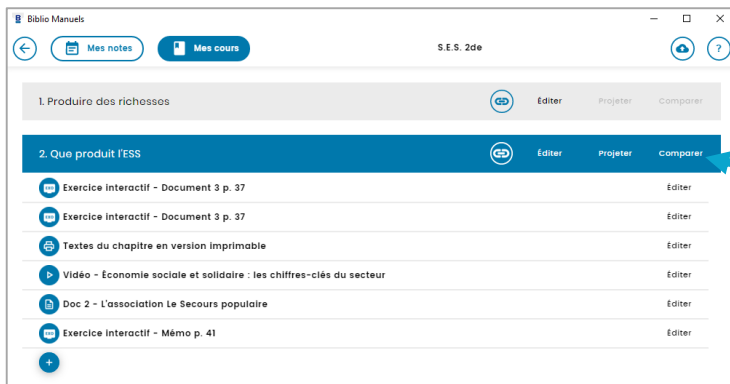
Biblio Manuels

Mes notes
Mes cours
S.E.S. 2de

1. Produire des richesses
Éditer
Projeter
Comparer

2. Que produit l'ESS
Éditer
Projeter
Comparer

Exercice interactif - Document 3 p. 37
Éditer
Exercice interactif - Document 3 p. 37
Éditer
Textes du chapitre en version imprimable
Éditer
Vidéo - Économie sociale et solidaire : les chiffres-clés du secteur
Éditer
Doc 2 - L'association Le Secours populaire
Éditer
Exercice interactif - Mémo p. 41
Éditer